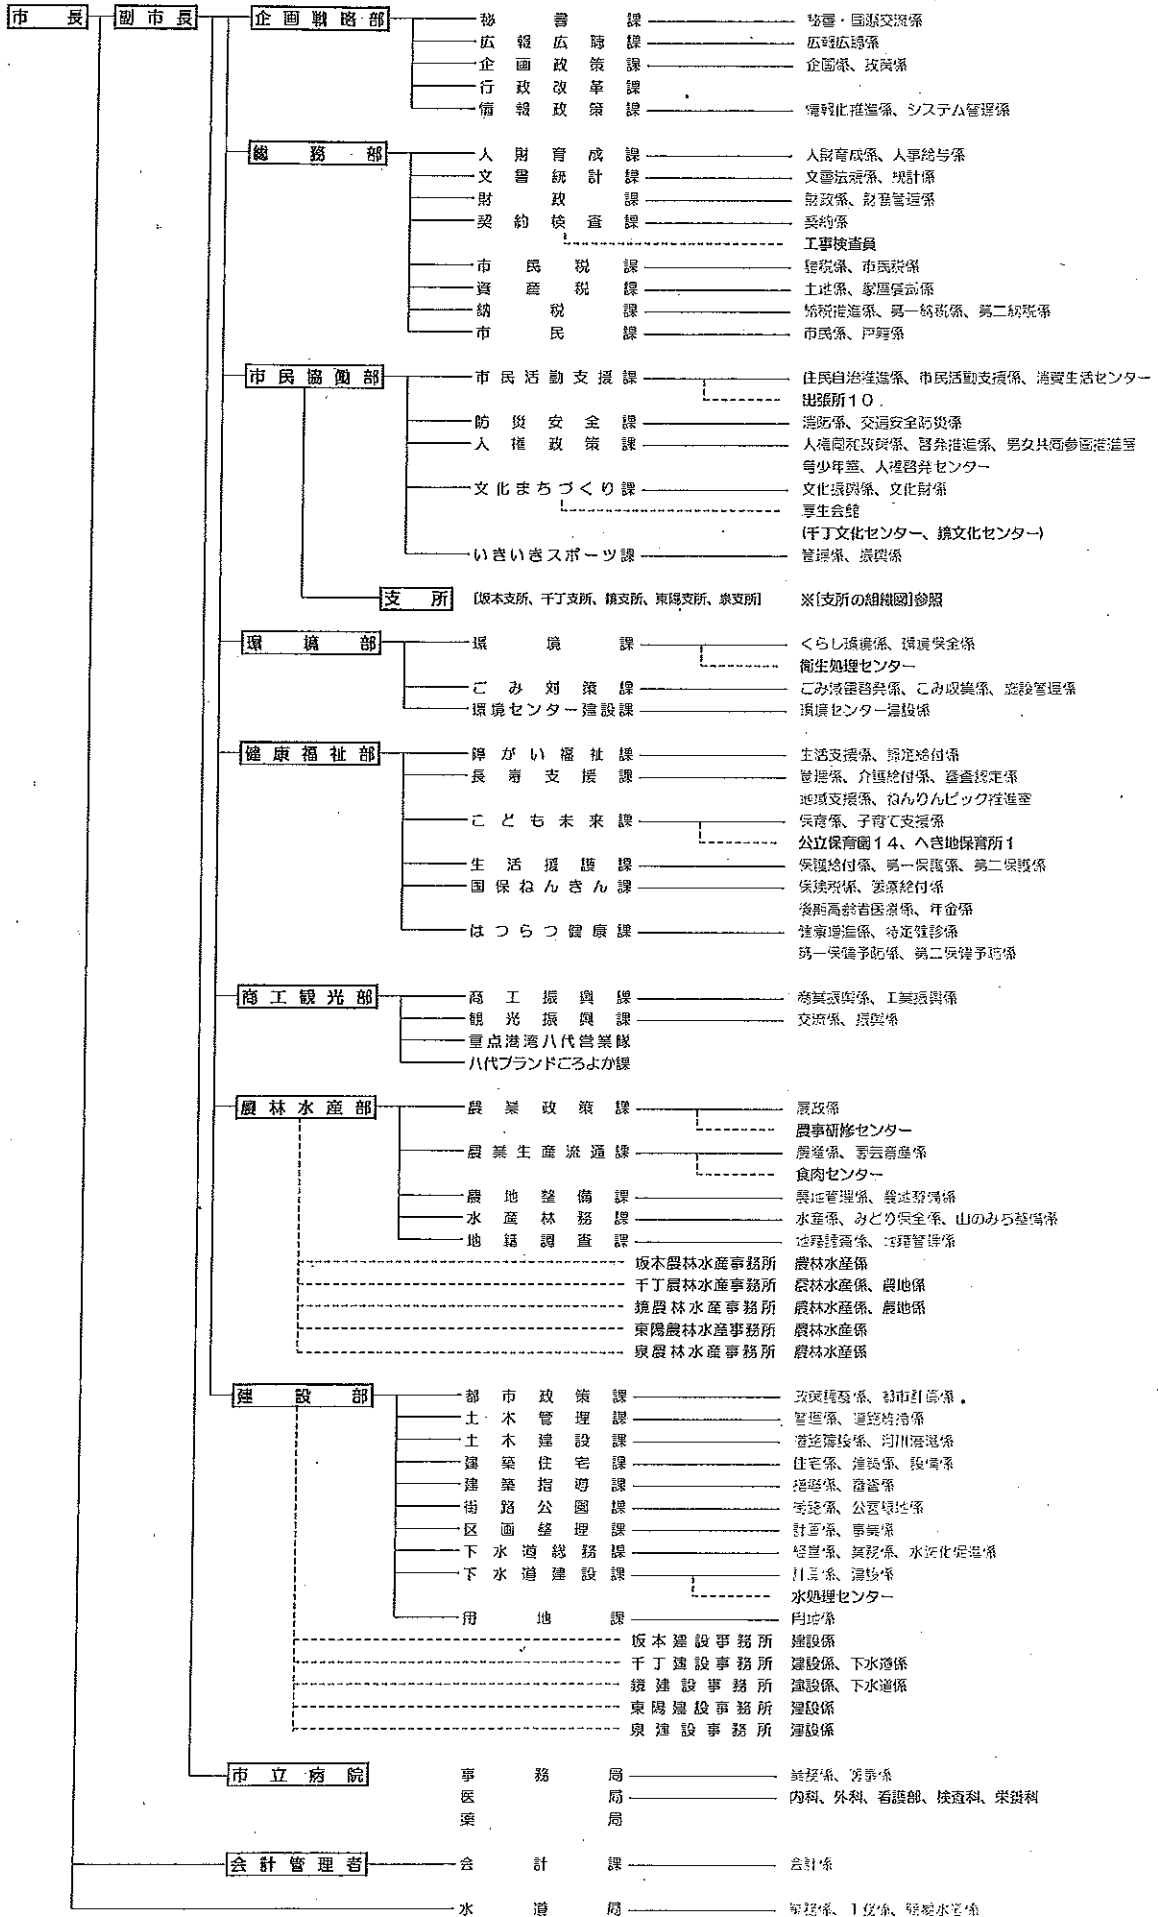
市長
副市長
企画戦略部
秘書課 秘書・国際交流係
広報広聴課 広報広聴係
企画政策課 企画係、政策係
行政改革課
情報政策課 情報化推進係、システム管理係

総務部
人財育成課 人財育成係、人事給与係
文書統計課 文書法規係、統計係
財政課 財政係、財産管理係
契約検査課 契約係
工事検査員
市民税課 諸税係、市民税係
資産税課 土地係、家屋償却係
納税課 納税推進係、第一納税係、第二納税係
市民課 市民係、戸籍係

市民協働部
市民活動支援課 住民自治推進係、市民活動支援係、消費生活センター
出張所10
防災安全課 消防係、交通安全防災係
人権政策課 人権同和政策係、啓発推進係、男女共同参画推進室
青少年室、人権啓発センター
文化まちづくり課 文化振興係、文化財係
厚生会館
(千丁文化センター、鏡文化センター)
いきいきスポーツ課 管理係、振興係
支所 [坂本支所、千丁支所、鏡支所、東陽支所、泉支所] ※[支所の組織図]参照

環境部
環境課 くらし環境係、環境保全係
衛生処理センター
ごみ対策課 ごみ減量啓発係、ごみ収集係、施設管理係
環境センター建設課 環境センター建設係

健康福祉部
障がい福祉課 生活支援係、認定給付係
長寿支援課 管理係、介護給付係、審査認定係
地域支援係、ねんりんピック推進室
こども未来課 保育係、子育て支援係
公立保育園14、へき地保育所1
生活援護課 保護給付係、第一保護係、第二保護係
国保ねんきん課 保険税係、医療給付係
後期高齢者医療係、年金係
はつらつ健康課 健康増進係、特定健診係
第一保健予防係、第二保健予防係

商工観光部
商工振興課 商業振興係、工業振興係
観光振興課 交流係、振興係
重点港湾八代営業課
八代ブランドごろよか課

農林水産部
農業政策課 農政係
農業研修センター
農業生産流通課 農産係、畜産園芸係
食肉センター
農地整備課 農地管理係、農地整備係
水産林務課 水産係、みどり保全係、山のみち整備係
地籍調査課 地籍調査係、地籍管理係
坂本農林水産事務所 農林水産係
千丁農林水産事務所 農林水産係、農地係
鏡農林水産事務所 農林水産係、農地係
東陽農林水産事務所 農林水産係
泉農林水産事務所 農林水産係

建設部
都市政策課 政策推進係、都市計画係
土木管理課 管理係、道路維持係
土木建設課 道路建設係、河川港湾係
建築住宅課 住宅係、建築係、設備係
建築指導課 指導係、審査係
街路公園課 街路係、公園緑地係
区画整理課 計画係、事業係
下水道総務課 経営係、業務係、水洗化促進係
下水道建設課 計画係、建設係
水処理センター
用地課 用地係
坂本建設事務所 建設係
千丁建設事務所 建設係、下水道係
鏡建設事務所 建設係、下水道係
東陽建設事務所 建設係
泉建設事務所 建設係

市立病院
事務局 業務係、医事係
医局 内科、外科、看護部、検査科、栄養科
薬局

会計管理者
会計課 会計係

水道局 管理係、工務係、簡易水道係